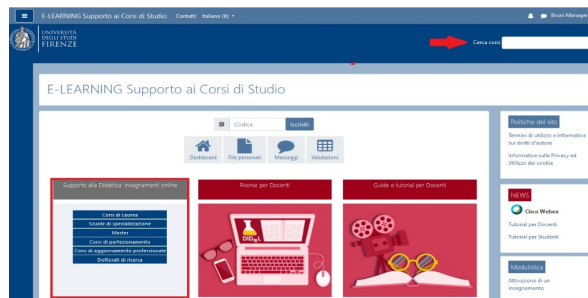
E-LEARNING Supporto ai Corsi di Studio Contatti Italiano (it)

Bruni Manager

UNIVERSITÀ DEGLI STUDI FIRENZE

Cerca corsi

E-LEARNING Supporto ai Corsi di Studio

Codice Iscriviti

Dashboard File personali Messaggi Valutazioni

Supporto alla Didattica: insegnamenti online

Corsi di Laurea
Scuole di specializzazione
Master
Corsi di perfezionamento
Corsi di aggiornamento professionale
Dottorati di ricerca

Risorse per Docenti

Guide e tutorial per Docenti

Politiche del sito

Termini di utilizzo e Informativa sui diritti d'autore

Informativa sulla Privacy ed Utilizzo dei cookie

NEWS

Cisco Webex

Tutorial per Docenti

Tutorial per Studenti

Modulistica

Attivazione di un insegnamento